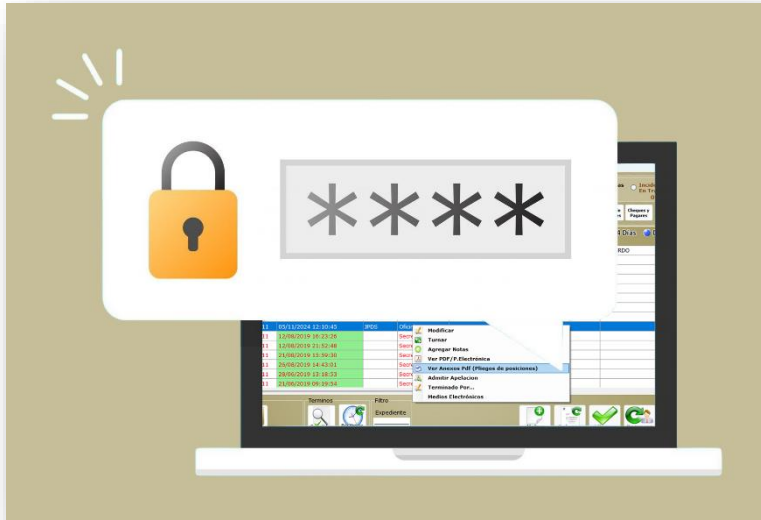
****

Modificar
Turnar
Agregar Notas
Ver PDF/F.Electrónica
Ver Anexos Pdf (Pliegos de posiciones)
Admitir Apelacion
Terminado Por...
Medios Electrónicos

11 05/11/2024 12:10:45 IPDS
11 12/08/2019 16:23:26
11 12/08/2019 21:52:48
11 21/08/2019 13:39:30
11 26/08/2019 14:43:01
11 28/06/2019 13:18:53
11 21/08/2019 09:19:54

Terminos
Filtro
Expediente
Cheques y Pagares
4 Dias
RDO